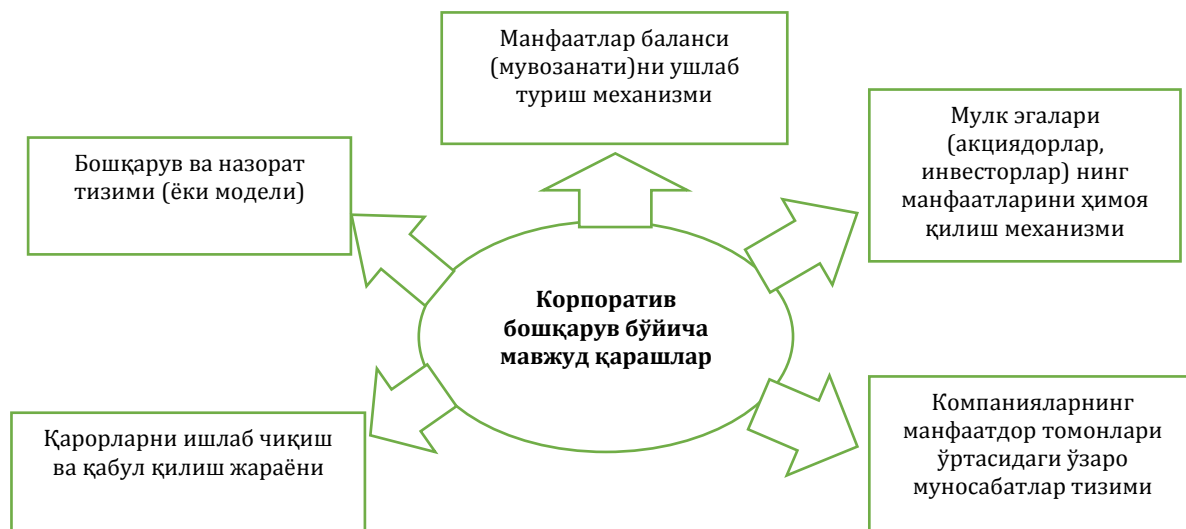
Манфаатлар баланси (мувозанати)ни ушлаб туриш механизми

Бошқарув ва назорат тизими (ёки модели)

Мулк эгалари (акциядорлар, инвесторлар) нинг манфаатларини ҳимоя қилиш механизми

**Корпоратив бошқарув бўйича мавжуд қарашлар**

Қарорларни ишлаб чиқиш ва қабул қилиш жараёни

Компанияларнинг манфаатдор томонлари ўртасидаги ўзаро муносабатлар тизими